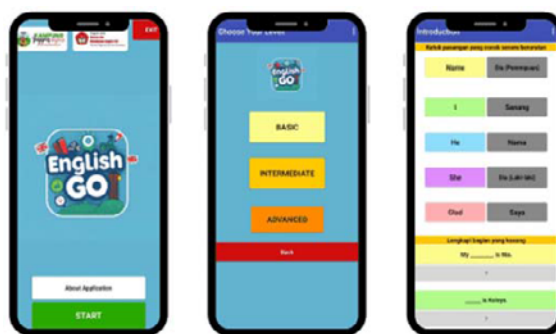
EXIT

English GO

About Application

START

Choose Your Level

English GO

BASIC

INTERMEDIATE

ADVANCED

Back

Introduction

Tarik pasangan yang cocok secara berurutan

| Name | Dia (Perempuan) |
|---|---|
| I | Senang |
| He | Nama |
| She | Dia (Laki-laki) |
| Glad | Saya |

Lengkapi bagian yang kosong

My _____ is Rio.

_____ is Kenya.